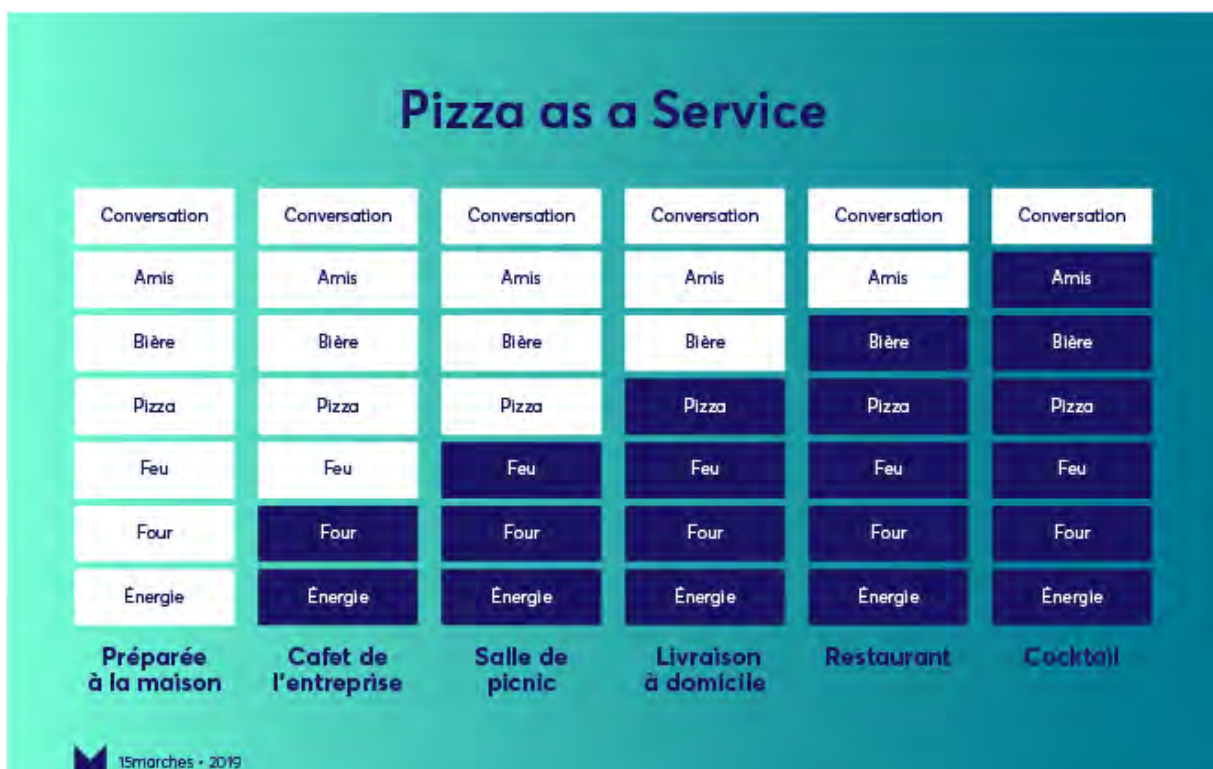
Pizza as a Service

| Conversation | Conversation | Conversation | Conversation | Conversation | Conversation |
|---|---|---|---|---|---|
| Amis | Amis | Amis | Amis | Amis | Amis |
| Bière | Bière | Bière | Bière | Bière | Bière |
| Pizza | Pizza | Pizza | Pizza | Pizza | Pizza |
| Feu | Feu | Feu | Feu | Feu | Feu |
| Four | Four | Four | Four | Four | Four |
| Énergie | Énergie | Énergie | Énergie | Énergie | Énergie |
| Préparée à la maison | Cafet de l'entreprise | Salle de picnic | Livraison à domicile | Restaurant | Cocktail |

15marches • 2019